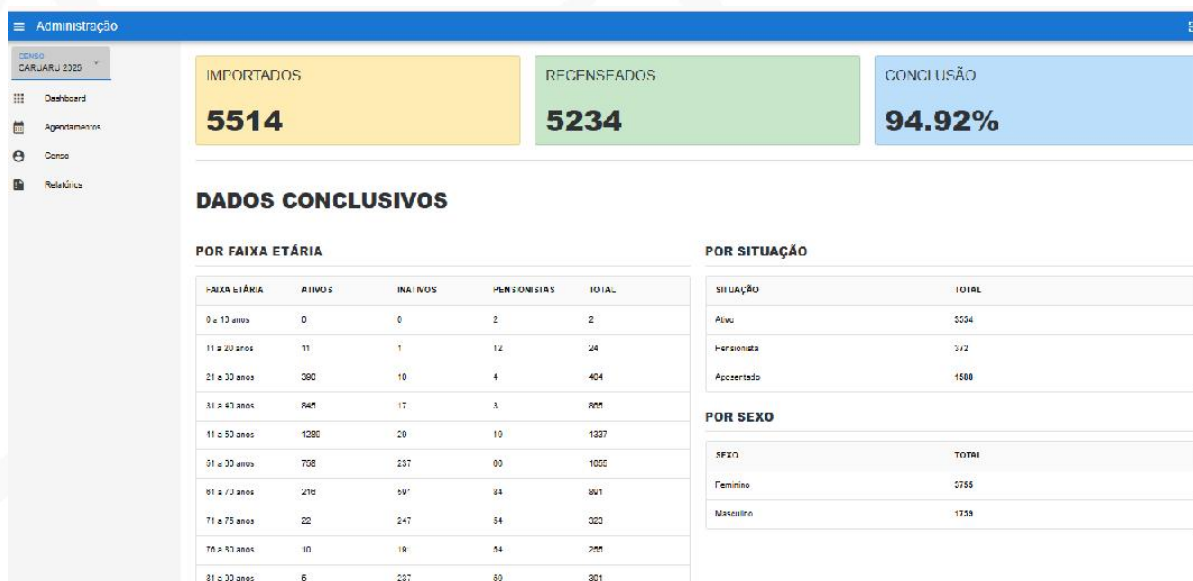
≡ Administração

CENSO
CARUARU 2020

Dashboard
Agendamentos
Censo
Relatórios

IMPORTADOS
5514

RECENSEADOS
5234

CONCLUSÃO
94.92%

DADOS CONCLUSIVOS

POR FAIXA ETÁRIA

| FAIXA ETÁRIA | ATIVOS | INATIVOS | PENSIONISTAS | TOTAL |
|---|---|---|---|---|
| 0 a 10 anos | 0 | 0 | 2 | 2 |
| 11 a 20 anos | 11 | 1 | 12 | 24 |
| 21 a 30 anos | 390 | 10 | 4 | 404 |
| 31 a 40 anos | 845 | 17 | 3 | 865 |
| 41 a 50 anos | 1290 | 20 | 10 | 1337 |
| 51 a 60 anos | 708 | 237 | 60 | 1005 |
| 61 a 70 anos | 216 | 591 | 84 | 891 |
| 71 a 75 anos | 22 | 247 | 54 | 323 |
| 76 a 80 anos | 10 | 191 | 54 | 255 |
| 81 a 90 anos | 6 | 237 | 60 | 301 |

POR SITUAÇÃO

| SITUAÇÃO | TOTAL |
|---|---|
| Ativo | 3354 |
| Pensionista | 372 |
| Aposentado | 1508 |

POR SEXO

| SEXO | TOTAL |
|---|---|
| Feminino | 3755 |
| Masculino | 1739 |